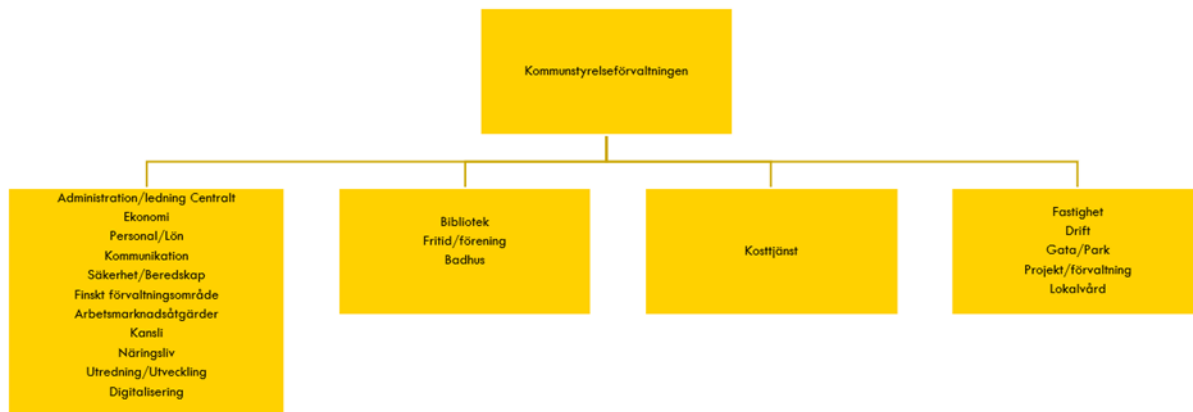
Kommunstyrelseförvaltningen

Administration/ledning Centralt
Ekonomi
Personal/Lön
Kommunikation
Säkerhet/Beredskap
Finskt förvaltningsområde
Arbetsmarknadsåtgärder
Kansli
Näringsliv
Utredning/Utveckling
Digitalisering

Bibliotek
Fritid/förening
Badhus

Kosttjänst

Fastighet
Drift
Gata/Park
Projekt/förvaltning
Lokalvård